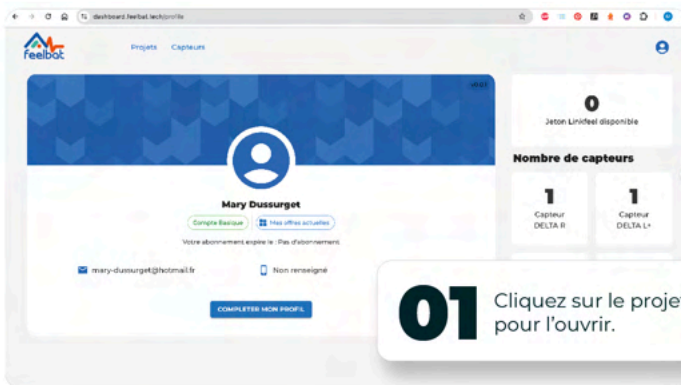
dashboard.feelbat.tech/profile

feelbat

Projets Capteurs

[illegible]

Mary Dussurget

Compte Basique

Mes offres actuelles

Votre abonnement expire le : Pas d'abonnement

mary-dussurget@hotmail.fr

Non renseigné

COMPLETER MON PROFIL

0

Jeton Linkfeel disponible

Nombre de capteurs

1

Capteur DELTA R

1

Capteur DELTA L+

01

Cliquez sur le projet pour l'ouvrir.